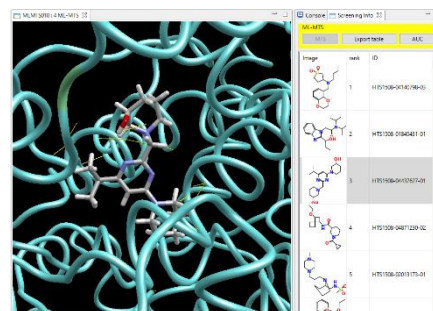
MLM (3F8) | 4 ML-MTS
Console | Screening Info
ML-MTS
MTS | Export table | AUC

| Image | rank | ID |
|---|---|---|
| | 1 | HTS1506-04140790-00 |
| | 2 | HTS1506-01840401-01 |
| | 3 | HTS1506-04102507-01 |
| | 4 | HTS1506-04871200-02 |
| | 5 | HTS1506-02013173-01 |